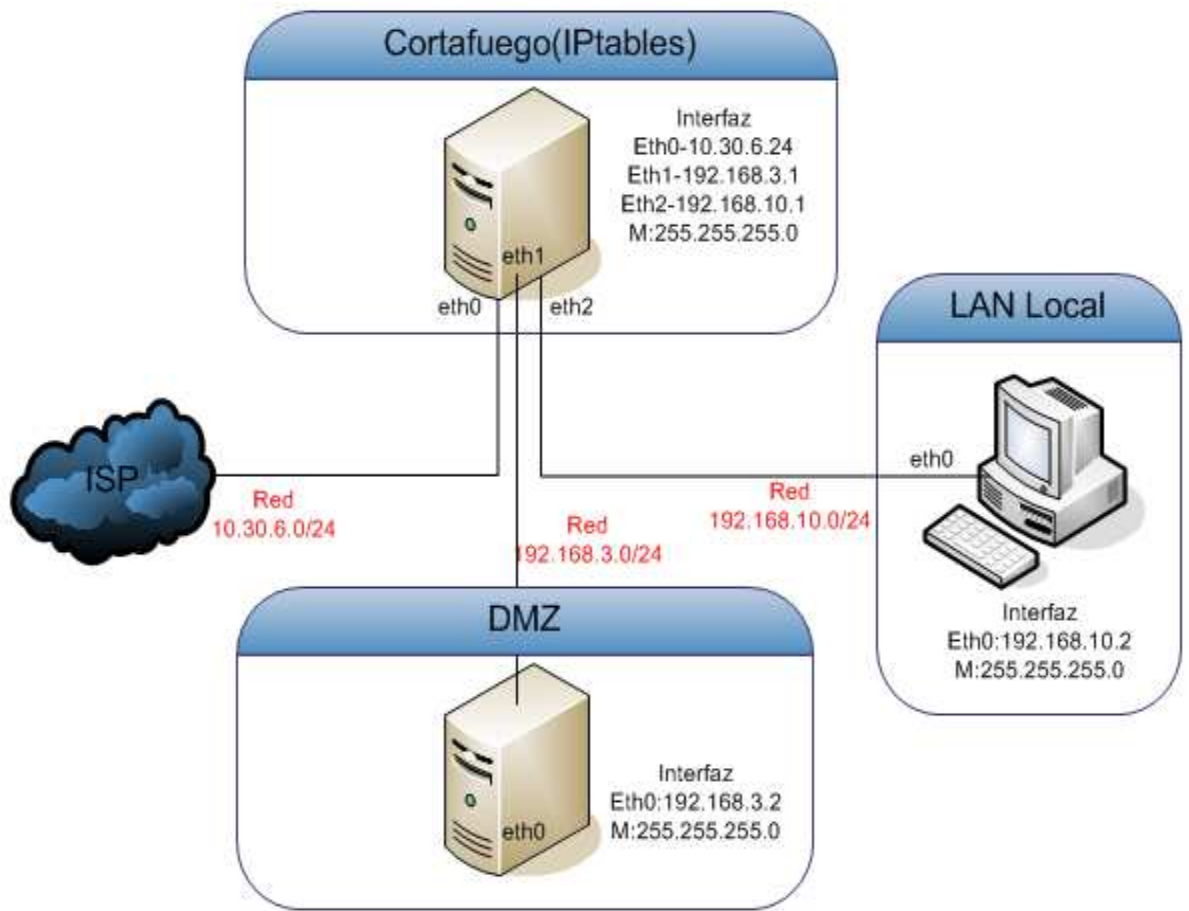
Cortafuego(IPtables)

Interfaz
Eth0-10.30.6.24
Eth1-192.168.3.1
Eth2-192.168.10.1
M:255.255.255.0

eth1
eth0
eth2

LAN Local

ISP

eth0

Red
10.30.6.0/24

Red
192.168.3.0/24

Red
192.168.10.0/24

Interfaz
Eth0:192.168.10.2
M:255.255.255.0

DMZ

eth0

Interfaz
Eth0:192.168.3.2
M:255.255.255.0